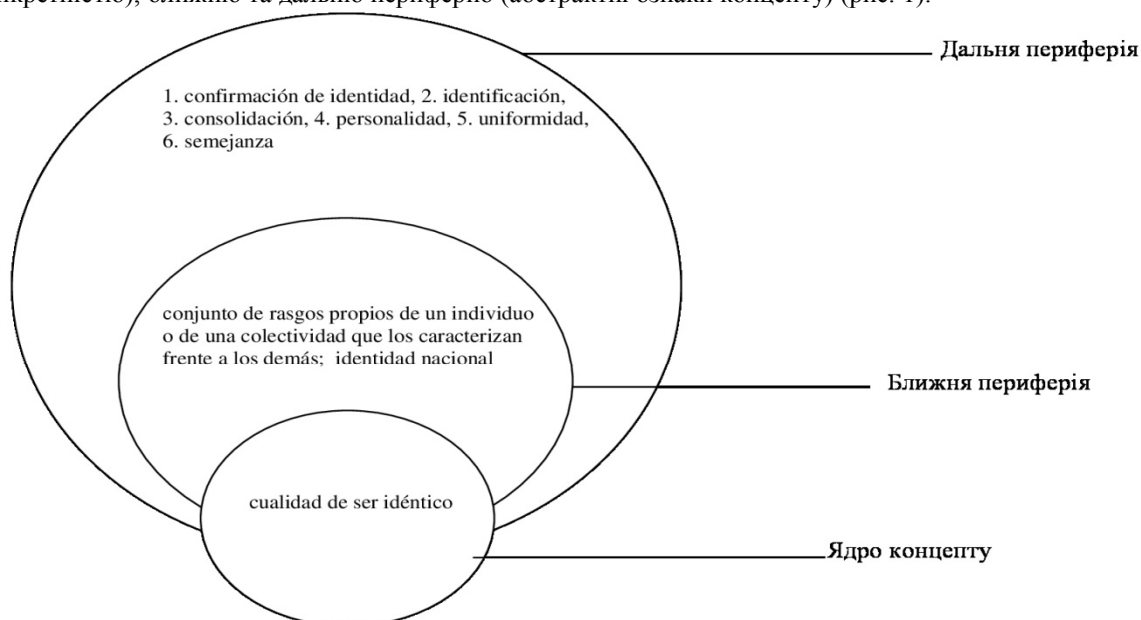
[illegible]), ближню та дальню периферію (абстрактні ознаки концепту) (рис. 1).

Дальня периферія

1. confirmación de identidad, 2. identificación, 3. consolidación, 4. personalidad, 5. uniformidad, 6. semejanza

conjunto de rasgos propios de un individuo o de una colectividad que los caracterizan frente a los demás; identidad nacional

Ближня периферія

cualidad de ser idéntico

Ядро концепту